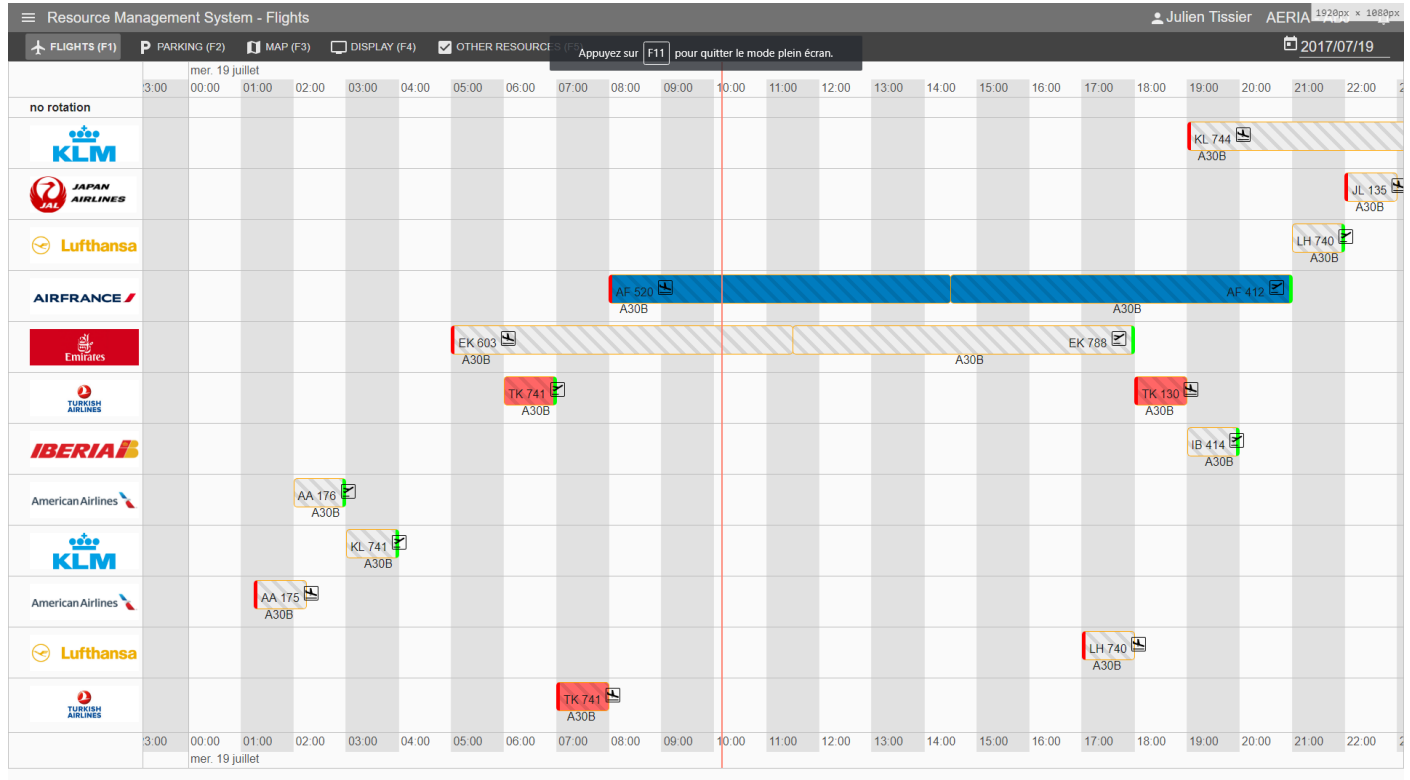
Resource Management System - Flights

Julien Tissier AERIA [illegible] 1920px × 1080px

FLIGHTS (F1) PARKING (F2) MAP (F3) DISPLAY (F4) OTHER RESOURCES (F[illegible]

Appuyez sur F11 pour quitter le mode plein écran.

2017/07/19

mer. 19 juillet

3:00 00:00 01:00 02:00 03:00 04:00 05:00 06:00 07:00 08:00 09:00 10:00 11:00 12:00 13:00 14:00 15:00 16:00 17:00 18:00 19:00 20:00 21:00 22:00 2

no rotation

KLM
KL 744
A30B

JAL JAPAN AIRLINES
JL 135
A30B

Lufthansa
LH 740
A30B

AIRFRANCE
AF 520
A30B
AF 412
A30B

Emirates
EK 603
A30B
EK 788
A30B

TURKISH AIRLINES
TK 741
A30B
TK 130
A30B

IBERIA
IB 414
A30B

American Airlines
AA 176
A30B

KLM
KL 741
A30B

American Airlines
AA 175
A30B

Lufthansa
LH 740
A30B

TURKISH AIRLINES
TK 741
A30B

3:00 00:00 01:00 02:00 03:00 04:00 05:00 06:00 07:00 08:00 09:00 10:00 11:00 12:00 13:00 14:00 15:00 16:00 17:00 18:00 19:00 20:00 21:00 22:00 2

mer. 19 juillet